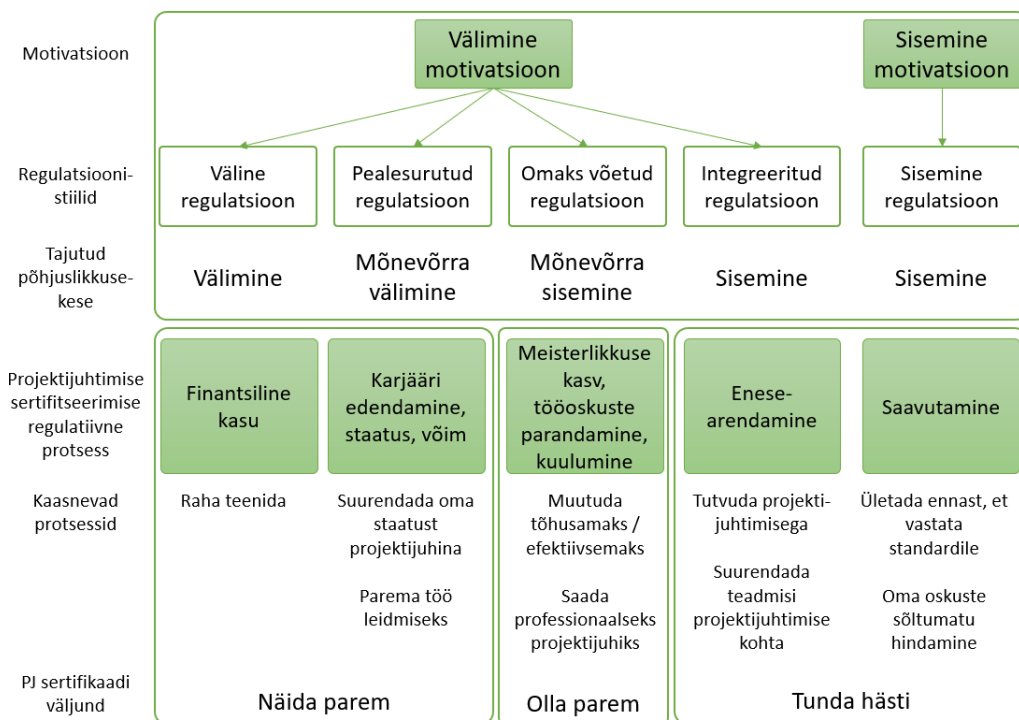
Motivatsioon

Välimine motivatsioon

Sisemine motivatsioon

Regulatsiooni-stiilid

Väline regulatsioon

Pealesurutud regulatsioon

Omaks võetud regulatsioon

Integreeritud regulatsioon

Sisemine regulatsioon

Tajutud põhjuslikkuse-kese

Välimine

Mõnevõrra välimine

Mõnevõrra sisemine

Sisemine

Sisemine

Projektijuhtimise sertifitseerimise regulatiivne protsess

Finantsiline kasu

Karjääri edendamine, staatus, võim

Meisterlikkuse kasv, tööoskuste parandamine, kuulumine

Enese-arendamine

Saavutamine

Kaasnevad protsessid

Raha teenida

Suurendada oma staatust projektijuhina

Parema töö leidmiseks

Muutuda tõhusamaks / efektiivsemaks

Saada professionaalseks projektijuhiks

Tutvuda projektijuhtimisega

Suurendada teadmisi projektijuhtimise kohta

Ületada ennast, et vastata standardile

Oma oskuste sõltumatu hindamine

PJ sertifikaadi väljund

Näida parem

Olla parem

Tunda hästi